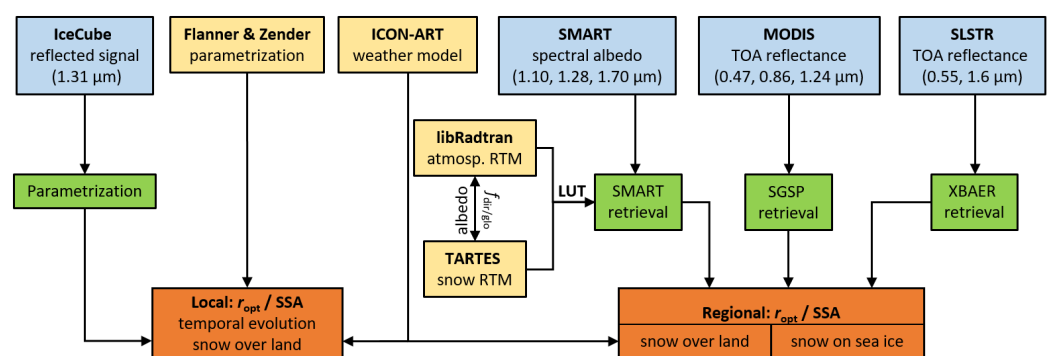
IceCube
reflected signal
(1.31 μm)

Flanner & Zender
parametrization

ICON-ART
weather model

SMART
spectral albedo
(1.10, 1.28, 1.70 μm)

MODIS
TOA reflectance
(0.47, 0.86, 1.24 μm)

SLSTR
TOA reflectance
(0.55, 1.6 μm)

libRadtran
atmosp. RTM

Parametrization

albedo

$f_{dir/glo}$

LUT

SMART
retrieval

SGSP
retrieval

XBAER
retrieval

TARTES
snow RTM

Local: $r_{opt}$ / SSA
temporal evolution
snow over land

Regional: $r_{opt}$ / SSA

snow over land

snow on sea ice